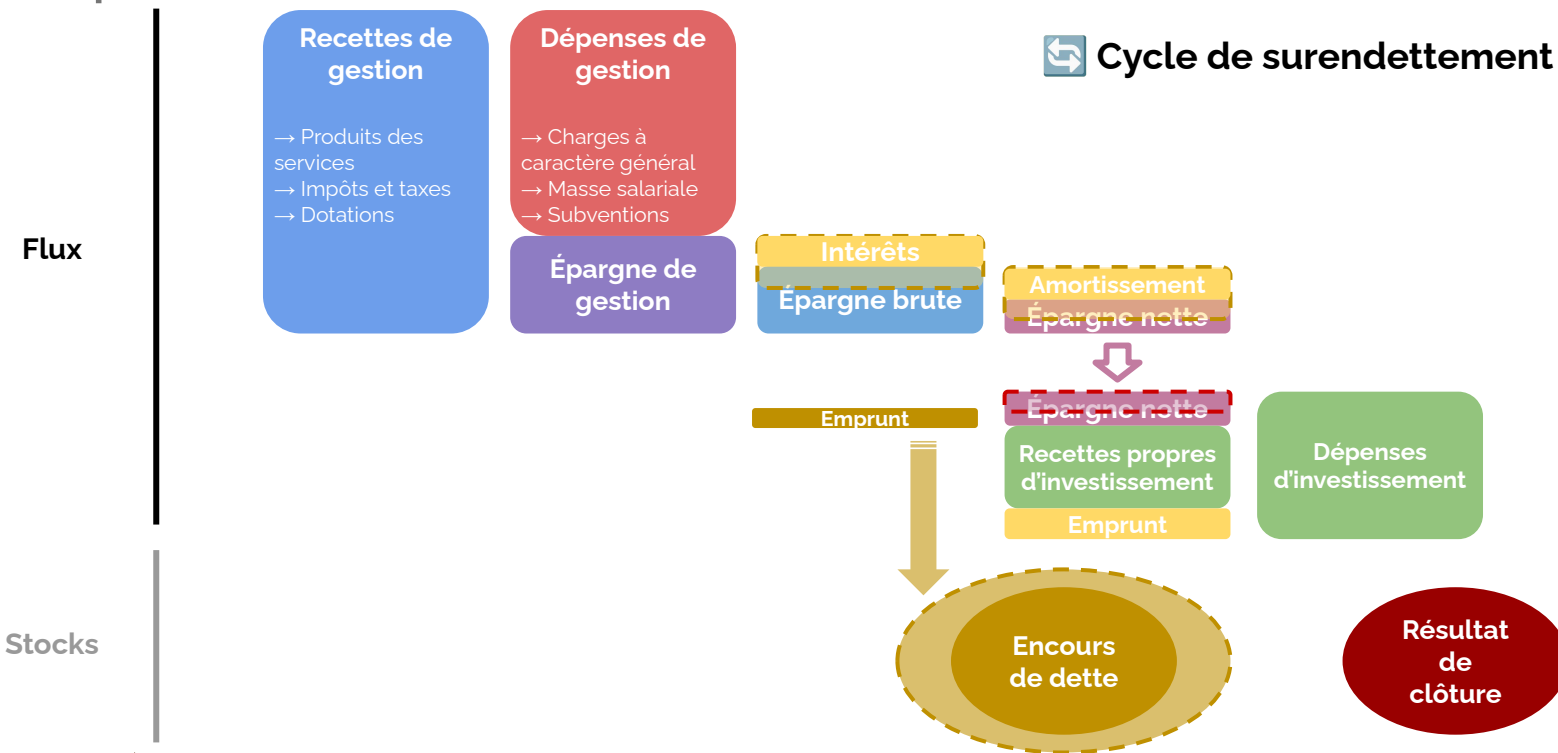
🔄 Cycle de surendettement

Flux

Recettes de gestion

→ Produits des services
→ Impôts et taxes
→ Dotations

Dépenses de gestion

→ Charges à caractère général
→ Masse salariale
→ Subventions

Épargne de gestion

Intérêts

Épargne brute

Amortissement

Épargne nette

Épargne nette

Emprunt

Recettes propres d'investissement

Emprunt

Dépenses d'investissement

Stocks

Encours de dette

Résultat de clôture